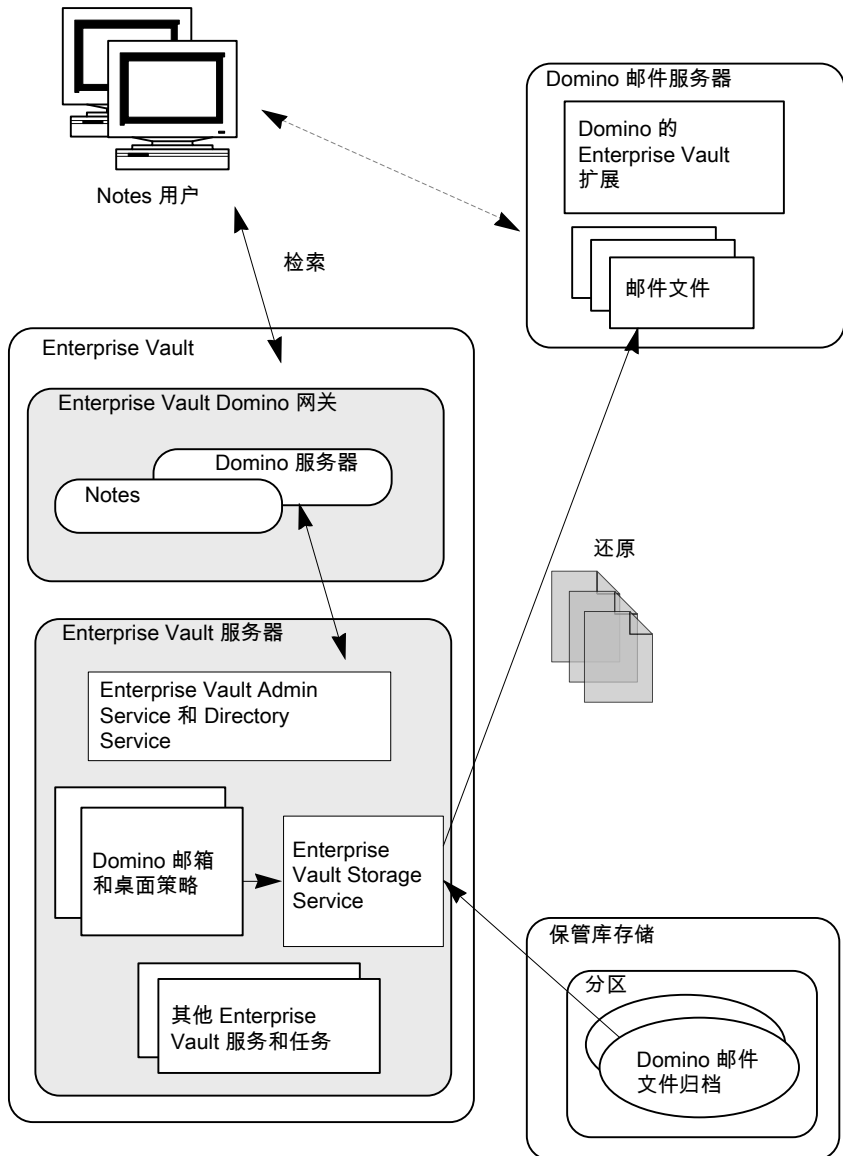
Notes 用户

Domino 邮件服务器

Domino 的 Enterprise Vault 扩展

邮件文件

检索

Enterprise Vault

Enterprise Vault Domino 网关

Domino 服务器

Notes

还原

Enterprise Vault 服务器

Enterprise Vault Admin Service 和 Directory Service

Domino 邮箱和桌面策略

Enterprise Vault Storage Service

其他 Enterprise Vault 服务和任务

保管库存储

分区

Domino 邮件文件归档